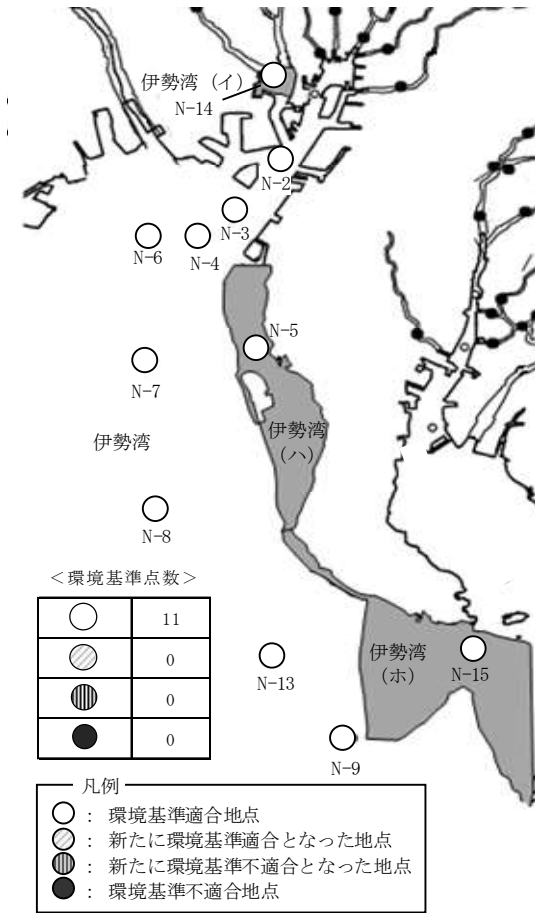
伊勢湾（イ）
N-14
N-2
N-3
N-6
N-4
N-5
N-7
伊勢湾
伊勢湾
（ハ）
N-8

＜環境基準点数＞

| | |
|---|---|
| ○ | 11 |
| ◎ | 0 |
| ◍ | 0 |
| ● | 0 |

N-13
伊勢湾
（ホ）
N-15
N-9

凡例
○ ： 環境基準適合地点
◎ ： 新たに環境基準適合となった地点
◍ ： 新たに環境基準不適合となった地点
● ： 環境基準不適合地点